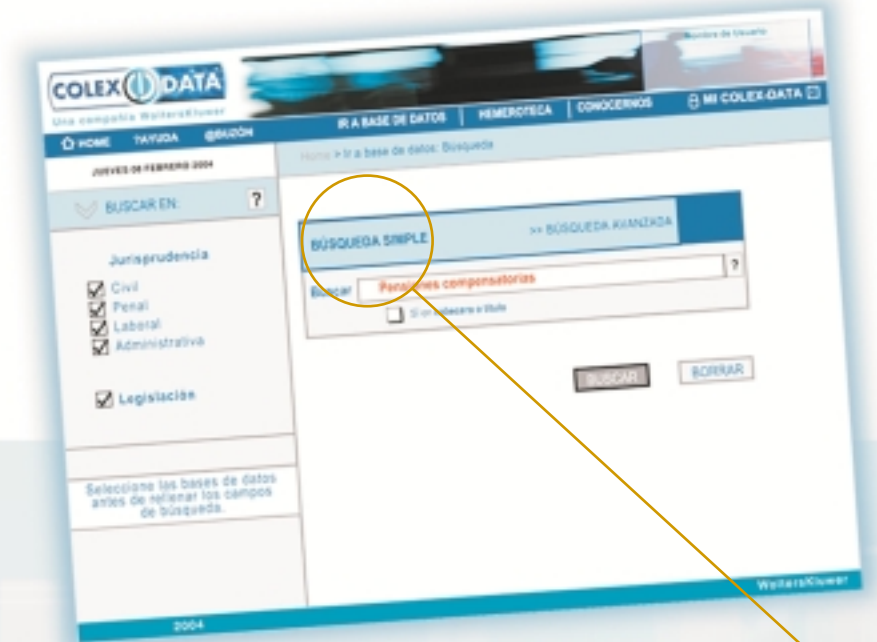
COLEX DATA
Una compañía WoltersKluwer

Nombre de Usuario

HOME ?AYUDA @BUZÓN

IR A BASE DE DATOS | HEMEROTECA | CONOCERNOS | MI COLEX-DATA

JUEVES 05 FEBRERO 2004

Home > Ir a base de datos: Búsqueda

BUSCAR EN: ?

Jurisprudencia
Civil
Penal
Laboral
Administrativo

Legislación

Seleccione las bases de datos antes de rellenar los campos de búsqueda.

BÚSQUEDA SIMPLE >> BÚSQUEDA AVANZADA

Buscar Pensiones compensatorias ?

Sólo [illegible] o título

BUSCAR BORRAR

WoltersKluwer

2004